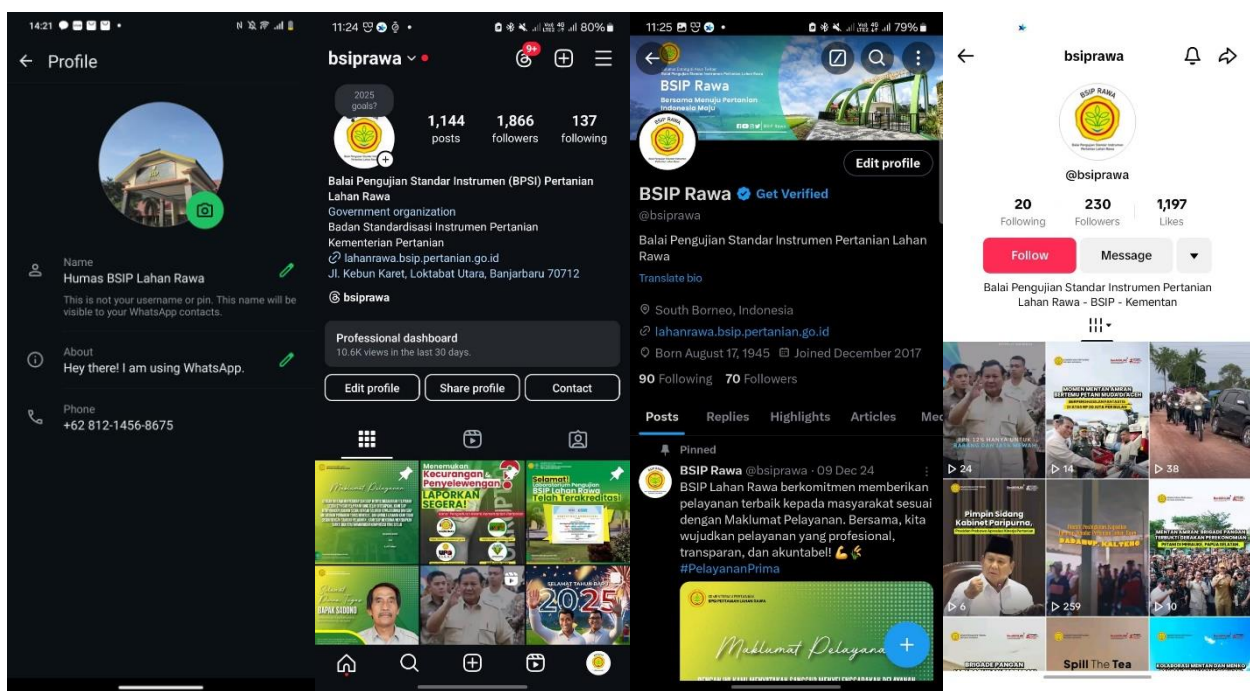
14:21

← Profile

Name
Humas BSIP Lahan Rawa
This is not your username or pin. This name will be visible to your WhatsApp contacts.

About
Hey there! I am using WhatsApp.

Phone
+62 812-1456-8675

11:24 80%

bsiprawa

2025 goals?

1,144 posts
1,866 followers
137 following

Balai Pengujian Standar Instrumen (BPSI) Pertanian Lahan Rawa
Government organization
Badan Standardisasi Instrumen Pertanian Kementerian Pertanian
lahanrawa.bsip.pertanian.go.id
Jl. Kebun Karet, Loktabat Utara, Banjarbaru 70712

bsiprawa

Professional dashboard
10.6K views in the last 30 days.

Edit profile
Share profile
Contact

Maklumat Pelayanan
Menemukan Kecurangan Penyelewengan LAPORKAN SEGERA!
Selamat! BSIP Lahan Rawa Telah Terakreditasi
BAPAK SADONO
SELAMAT TAHUN BARU 2025

11:25 79%

BSIP Rawa
Bersama Menuju Pertanian Indonesia Maju

Edit profile

BSIP Rawa Get Verified
@bsiprawa

Balai Pengujian Standar Instrumen Pertanian Lahan Rawa
Translate bio

South Borneo, Indonesia
lahanrawa.bsip.pertanian.go.id
Born August 17, 1945 Joined December 2017

90 Following 70 Followers

Posts Replies Highlights Articles Me

Pinned
BSIP Rawa @bsiprawa · 09 Dec 24
BSIP Lahan Rawa berkomitmen memberikan pelayanan terbaik kepada masyarakat sesuai dengan Maklumat Pelayanan. Bersama, kita wujudkan pelayanan yang profesional, transparan, dan akuntabel! 💪🌾
#PelayananPrima

Maklumat Pelayanan

bsiprawa

@bsiprawa

20 Following
230 Followers
1,197 Likes

Follow
Message

Balai Pengujian Standar Instrumen Pertanian Lahan Rawa - BSIP - Kementan

24
MOMEN MENTAN AMRAN BERTEMU PETANI MUDA DI ACEH
14
38
Pimpin Sidang Kabinet Paripurna,
6
259
MENTAN AMRAN: BRIGADE PANGAN TERBUKTI DORONG PEREKONOMIAN
10
BRIGADE PANGAN
Spill The Tea
KOLABORASI MENTAN DAN MENKO